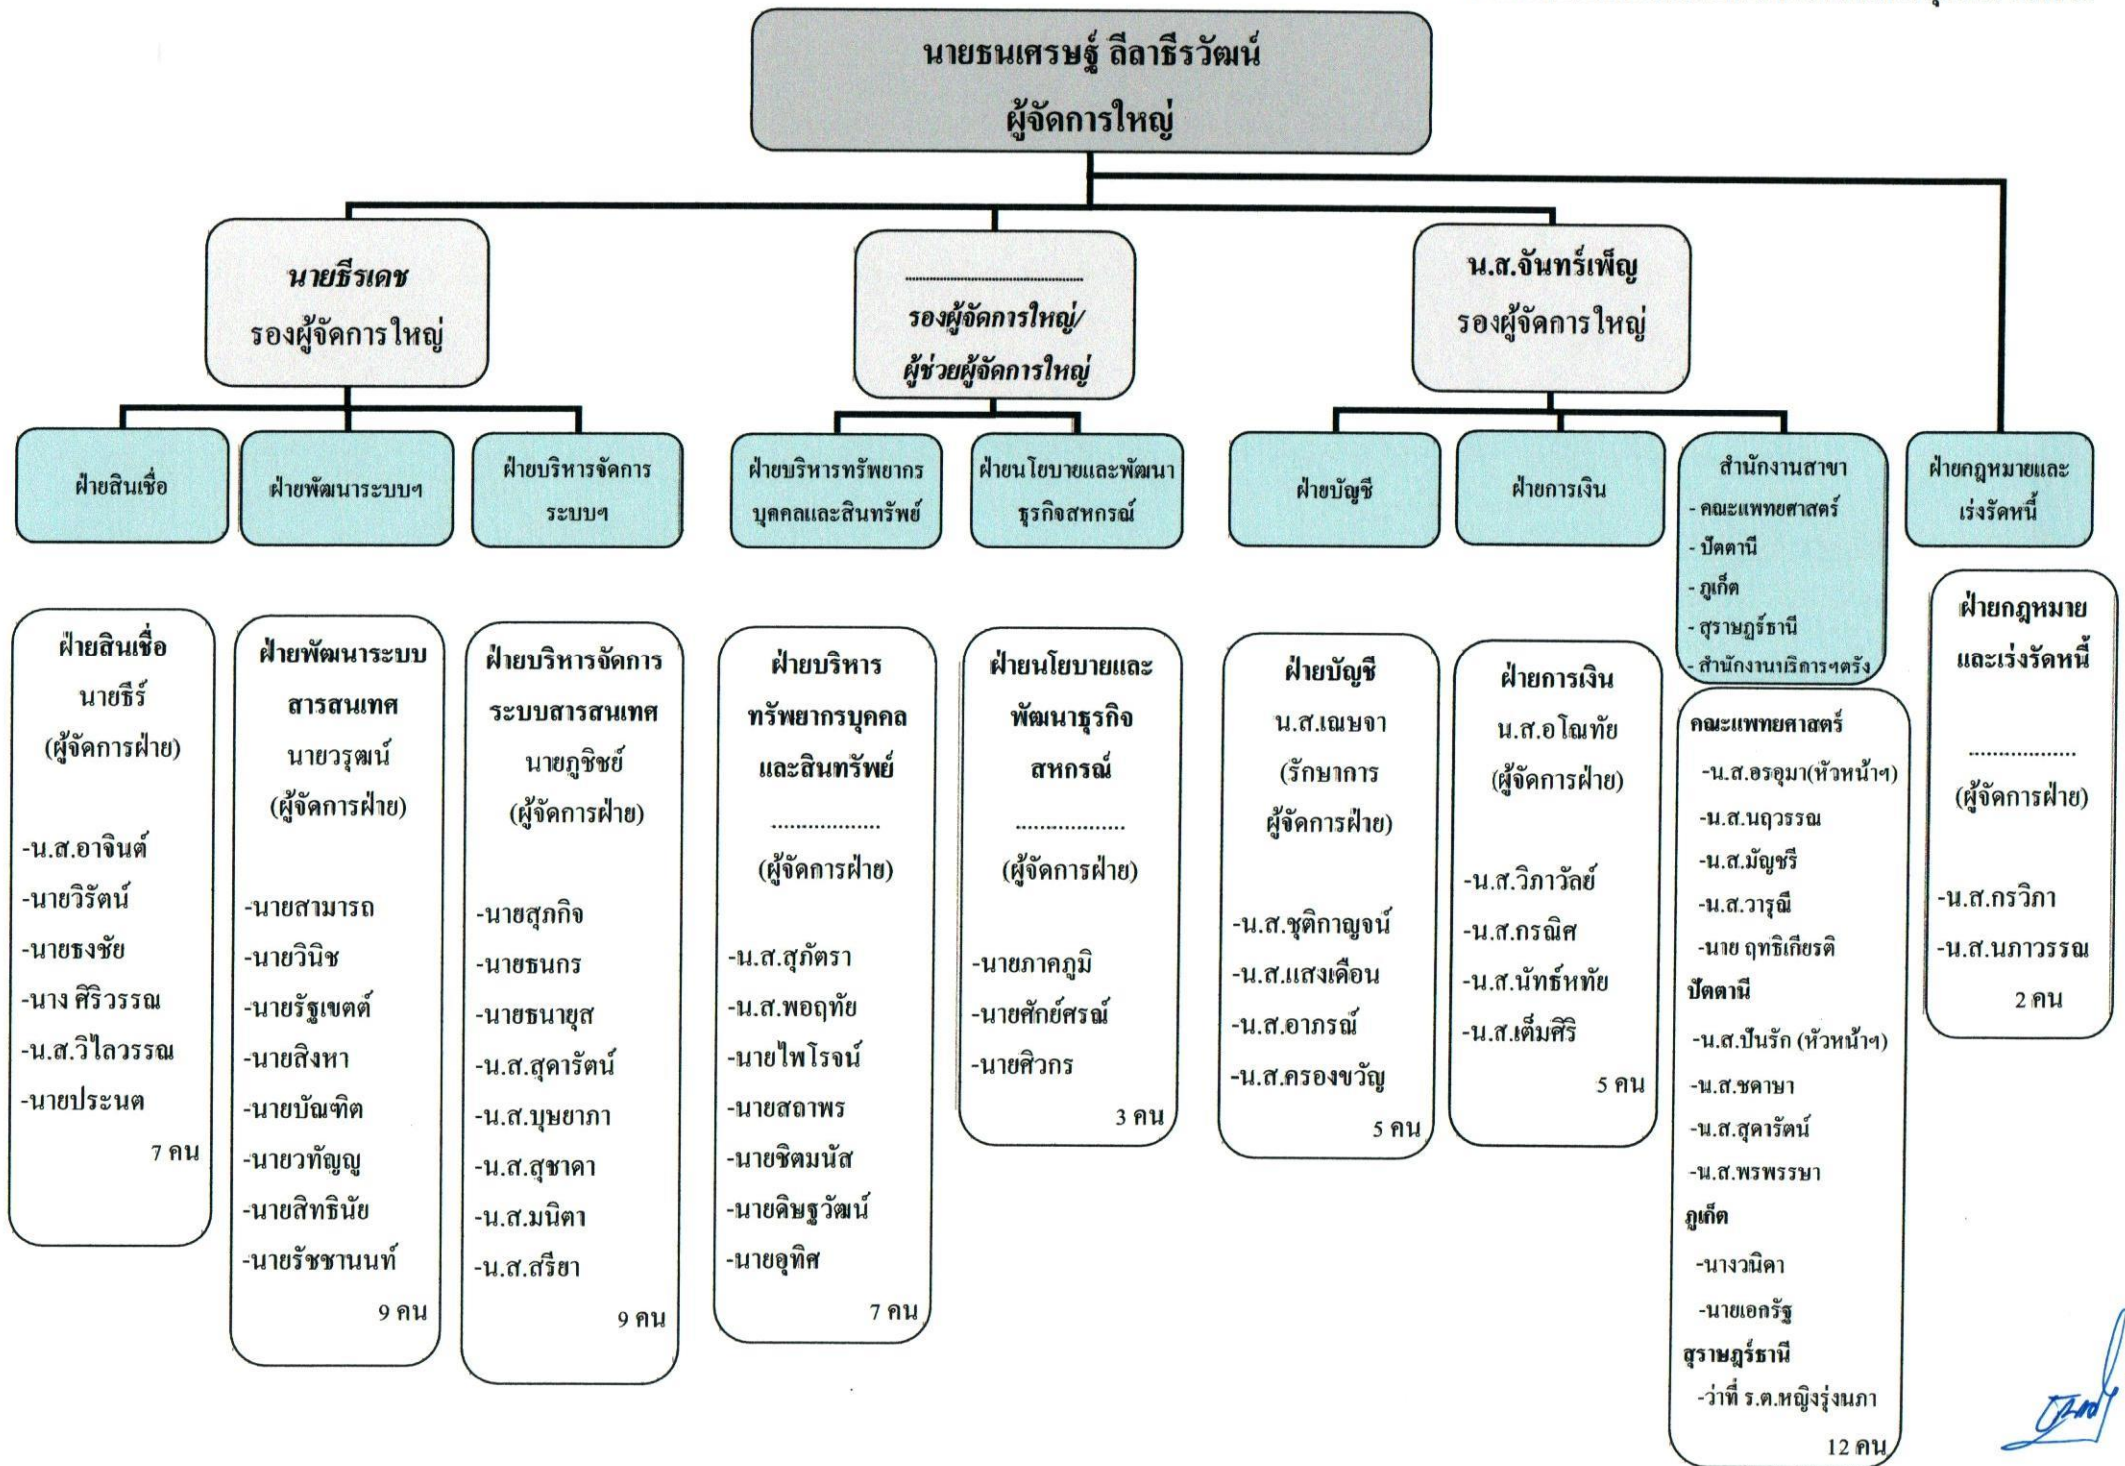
นายธนเศรษฐ์ ลีลาธีรวัฒน์
ผู้จัดการใหญ่

นายธีรเดช
รองผู้จัดการใหญ่

.....................
รองผู้จัดการใหญ่/
ผู้ช่วยผู้จัดการใหญ่

น.ส.จันทร์เพ็ญ
รองผู้จัดการใหญ่

ฝ่ายสินเชื่อ

ฝ่ายพัฒนาระบบฯ

ฝ่ายบริหารจัดการระบบฯ

ฝ่ายบริหารทรัพยากรบุคคลและสินทรัพย์

ฝ่ายนโยบายและพัฒนาธุรกิจสหกรณ์

ฝ่ายบัญชี

ฝ่ายการเงิน

สำนักงานสาขา
- คณะแพทยศาสตร์
- ปัตตานี
- ภูเก็ต
- สุราษฎร์ธานี
- สำนักงานบริการฯตรัง

ฝ่ายกฎหมายและเร่งรัดหนี้

ฝ่ายสินเชื่อ
นายธีร์
(ผู้จัดการฝ่าย)
-น.ส.อาจินต์
-นายวิรัตน์
-นายธงชัย
-นาง ศิริวรรณ
-น.ส.วิไลวรรณ
-นายประนต
7 คน

ฝ่ายพัฒนาระบบสารสนเทศ
นายวรุฒน์
(ผู้จัดการฝ่าย)
-นายสามารถ
-นายวินิช
-นายรัฐเขตต์
-นายสิงหา
-นายบัณฑิต
-นายวทัญญ
-นายสิทธินัย
-นายรัชชานนท์
9 คน

ฝ่ายบริหารจัดการระบบสารสนเทศ
นายภูชิชย์
(ผู้จัดการฝ่าย)
-นายสุภกิจ
-นายธนกร
-นายธนายุส
-น.ส.สุดารัตน์
-น.ส.บุษยาภา
-น.ส.สุชาดา
-น.ส.มนิตา
-น.ส.สรียา
9 คน

ฝ่ายบริหารทรัพยากรบุคคลและสินทรัพย์
..................
(ผู้จัดการฝ่าย)
-น.ส.สุภัตรา
-น.ส.พอฤทัย
-นายไพโรจน์
-นายสถาพร
-นายชิตมนัส
-นายดิษฐวัฒน์
-นายอุทิศ
7 คน

ฝ่ายนโยบายและพัฒนาธุรกิจสหกรณ์
..................
(ผู้จัดการฝ่าย)
-นายภาคภูมิ
-นายศักย์ศรณ์
-นายศิวกร
3 คน

ฝ่ายบัญชี
น.ส.เฌษจา
(รักษาการผู้จัดการฝ่าย)
-น.ส.ชุติกาญจน์
-น.ส.แสงเดือน
-น.ส.อาภรณ์
-น.ส.ครองขวัญ
5 คน

ฝ่ายการเงิน
น.ส.อโณทัย
(ผู้จัดการฝ่าย)
-น.ส.วิภาวัลย์
-น.ส.กรณิศ
-น.ส.นัทธ์หทัย
-น.ส.เต็มศิริ
5 คน

คณะแพทยศาสตร์
-น.ส.อรอุมา(หัวหน้าฯ)
-น.ส.นฤวรรณ
-น.ส.มัญชรี
-น.ส.วารุณี
-นาย ฤทธิเกียรติ
ปัตตานี
-น.ส.ปันรัก (หัวหน้าฯ)
-น.ส.ชดาษา
-น.ส.สุดารัตน์
-น.ส.พรพรรษา
ภูเก็ต
-นางวนิดา
-นายเอกรัฐ
สุราษฎร์ธานี
-ว่าที่ ร.ต.หญิงรุ่งนภา
12 คน

ฝ่ายกฎหมายและเร่งรัดหนี้
..................
(ผู้จัดการฝ่าย)
-น.ส.กรวิภา
-น.ส.นภาวรรณ
2 คน